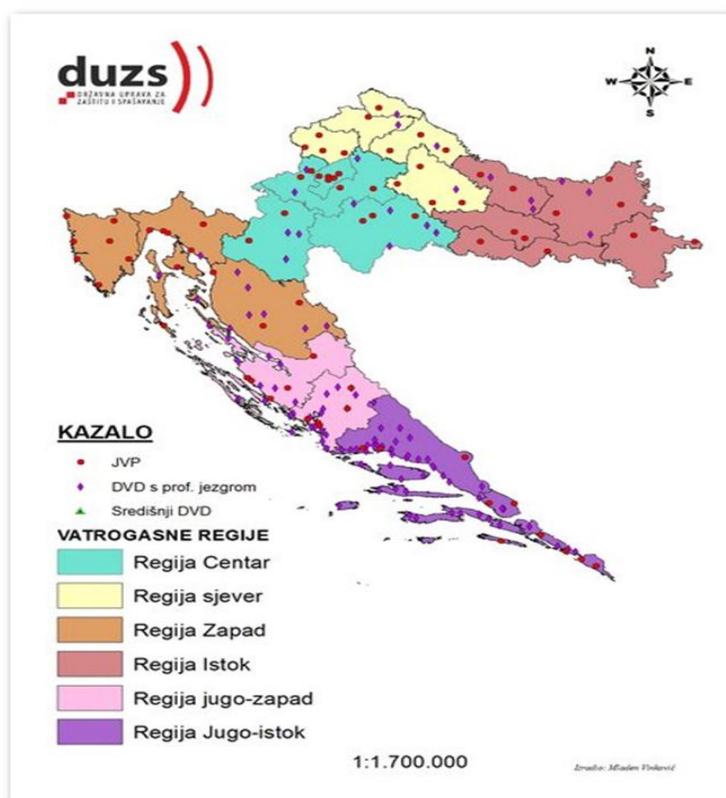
duzs
DRŽAVNA UPRAVA ZA ZAŠTITU I SPAŠAVANJE

N
W E
S

KAZALO
JVP
DVD s prof. jezgrom
Središnji DVD

VATROGASNE REGIJE
Regija Centar
Regija sjever
Regija Zapad
Regija Istok
Regija jugo-zapad
Regija Jugo-istok

1:1.700.000

Izradio: Mladen Vinković